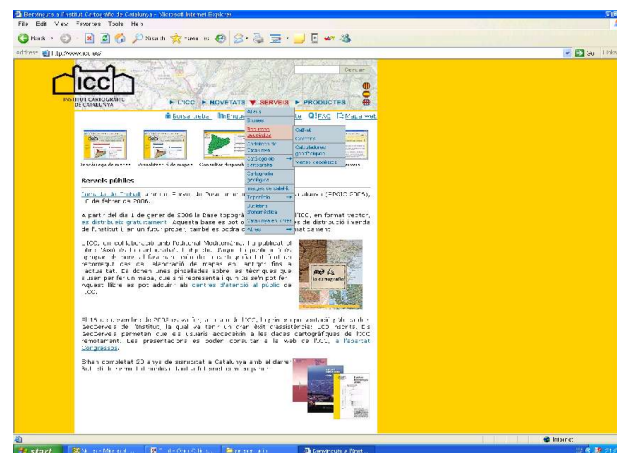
Benvinguts a l'Institut Cartogràfic de Catalunya - Microsoft Internet Explorer
File Edit View Favorites Tools Help
Back Search Favorites
Address http://www.icc.es/ Go Links

Cercar

icc
INSTITUT CARTOGRÀFIC DE CATALUNYA

▶ L'ICC ▶ NOVETATS ▼ SERVEIS ▶ PRODUCTES

Botiga virtual FAQ Mapa web

Recerca
Assessorament
Serveis per a empreses
Cartoteca de Catalunya
Cartografia geològica
Mapes de satèl·lit
Formació
Activitats Cartogràfiques
Nou
Geofísica
Càlcul
Calculadores geodèsiques
Marcs geodèsics

Descàrrega de mapes Visualitzadors de mapes Consultar fotografies

Recursos públics

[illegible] a partir del 1 de gener de 2006 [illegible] (FOTOS 2006), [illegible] de febrer de 2006.

A partir del dia 1 de gener de 2006 la Base topogràfica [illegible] ICC, en format vectorial, es distribueix gratuïtament. Aquesta base és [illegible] de distribució lliure de l'Institut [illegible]

L'ICC, en col·laboració amb l'Editorial Mediterrània, ha publicat el llibre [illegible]

El 15 de desembre de 2005 es va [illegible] de l'ICC, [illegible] les seccions de l'Institut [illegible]

S'han completat 20 anys de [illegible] a Catalunya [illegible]

start
Internet